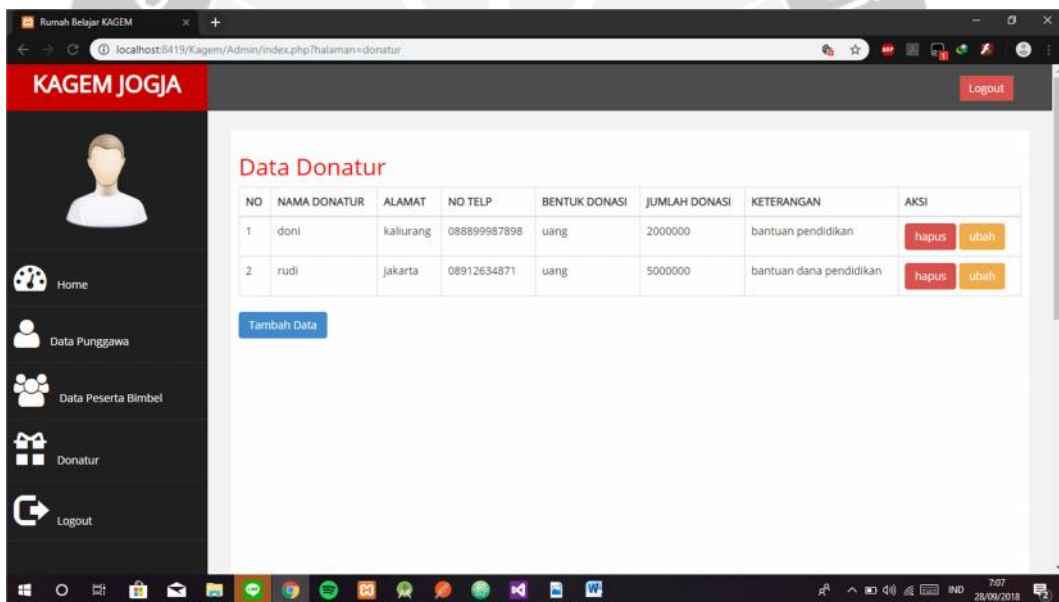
Rumah Belajar KAGEM

localhost:8419/Kagem/Admin/index.php?halaman=donatur

KAGEM JOGJA

Logout

Home

Data Punggawa

Data Peserta Bimbel

Donatur

Logout

Data Donatur

| NO | NAMA DONATUR | ALAMAT | NO TELP | BENTUK DONASI | JUMLAH DONASI | KETERANGAN | AKSI |
|---|---|---|---|---|---|---|---|
| 1 | doni | kaliurang | 088899987898 | uang | 2000000 | bantuan pendidikan | hapus ubah |
| 2 | rudi | jakarta | 08912634871 | uang | 5000000 | bantuan dana pendidikan | hapus ubah |

Tambah Data

IND 7:07 28/09/2018